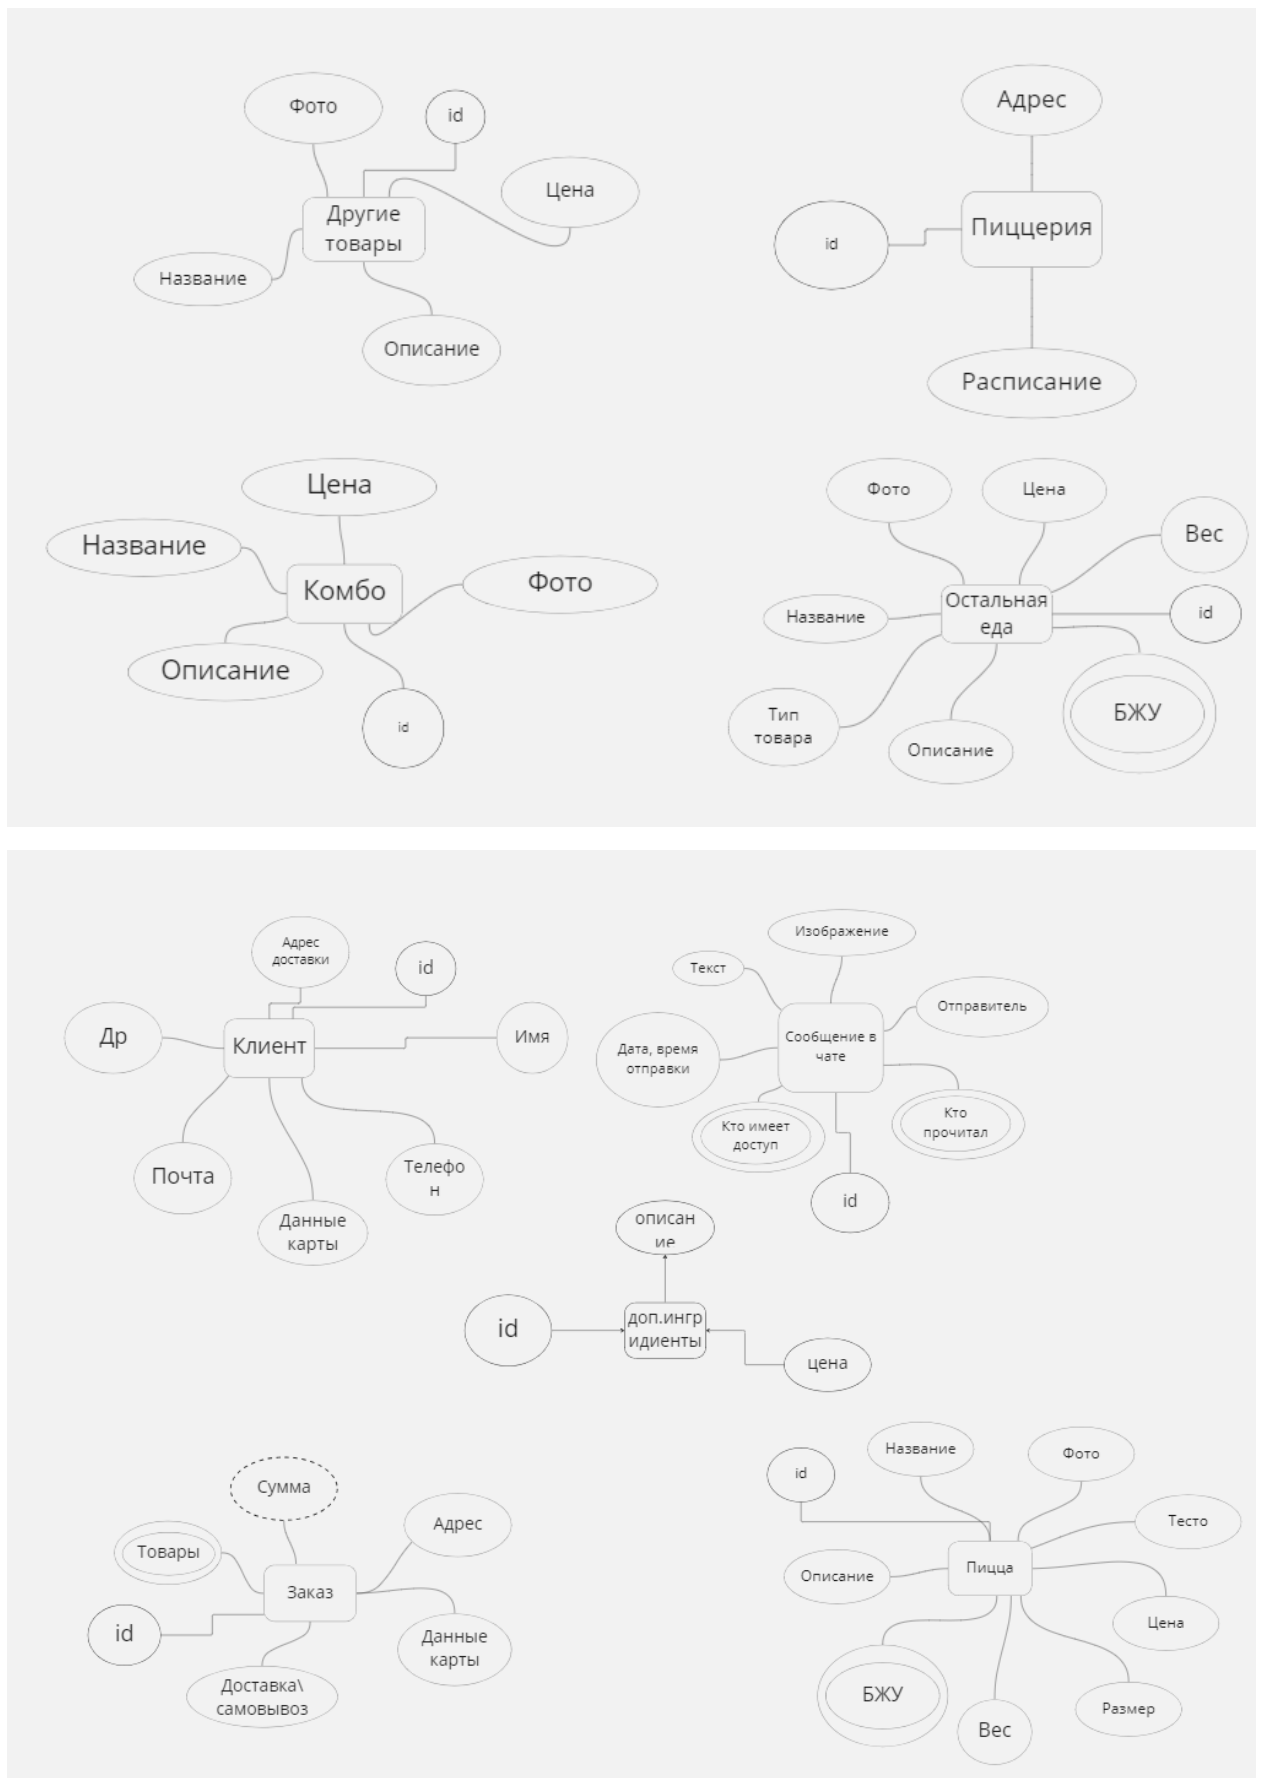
Фото
id
Цена
Другие товары
Название
Описание

Адрес
id
Пиццерия
Расписание

Цена
Название
Комбо
Фото
Описание
id

Фото
Цена
Вес
Название
Остальная еда
id
Тип товара
Описание
БЖУ

Адрес доставки
id
Др
Клиент
Имя
Почта
Данные карты
Телефон

Изображение
Текст
Отправитель
Дата, время отправки
Сообщение в чате
Кто имеет доступ
Кто прочитал
id

описание
id
доп.ингридиенты
цена

Сумма
Товары
Адрес
Заказ
id
Данные карты
Доставка\ самовывоз

id
Название
Фото
Тесто
Описание
Пицца
Цена
БЖУ
Вес
Размер